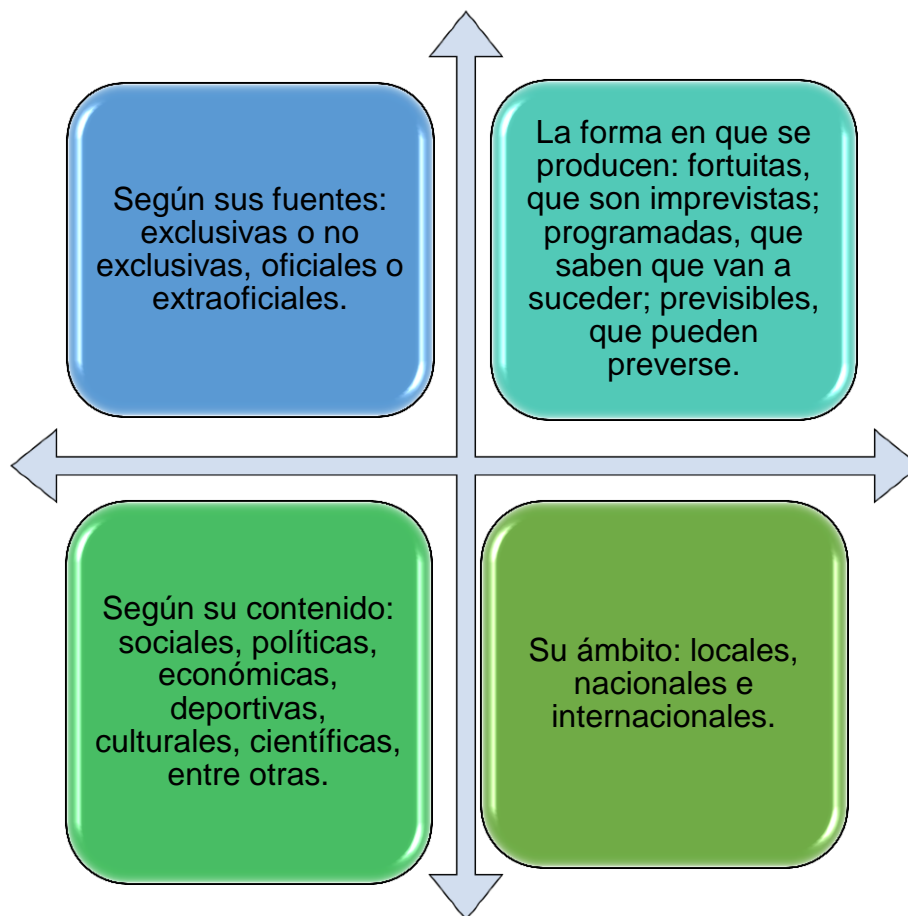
Según sus fuentes: exclusivas o no exclusivas, oficiales o extraoficiales.

La forma en que se producen: fortuitas, que son imprevistas; programadas, que saben que van a suceder; previsibles, que pueden preverse.

Según su contenido: sociales, políticas, económicas, deportivas, culturales, científicas, entre otras.

Su ámbito: locales, nacionales e internacionales.